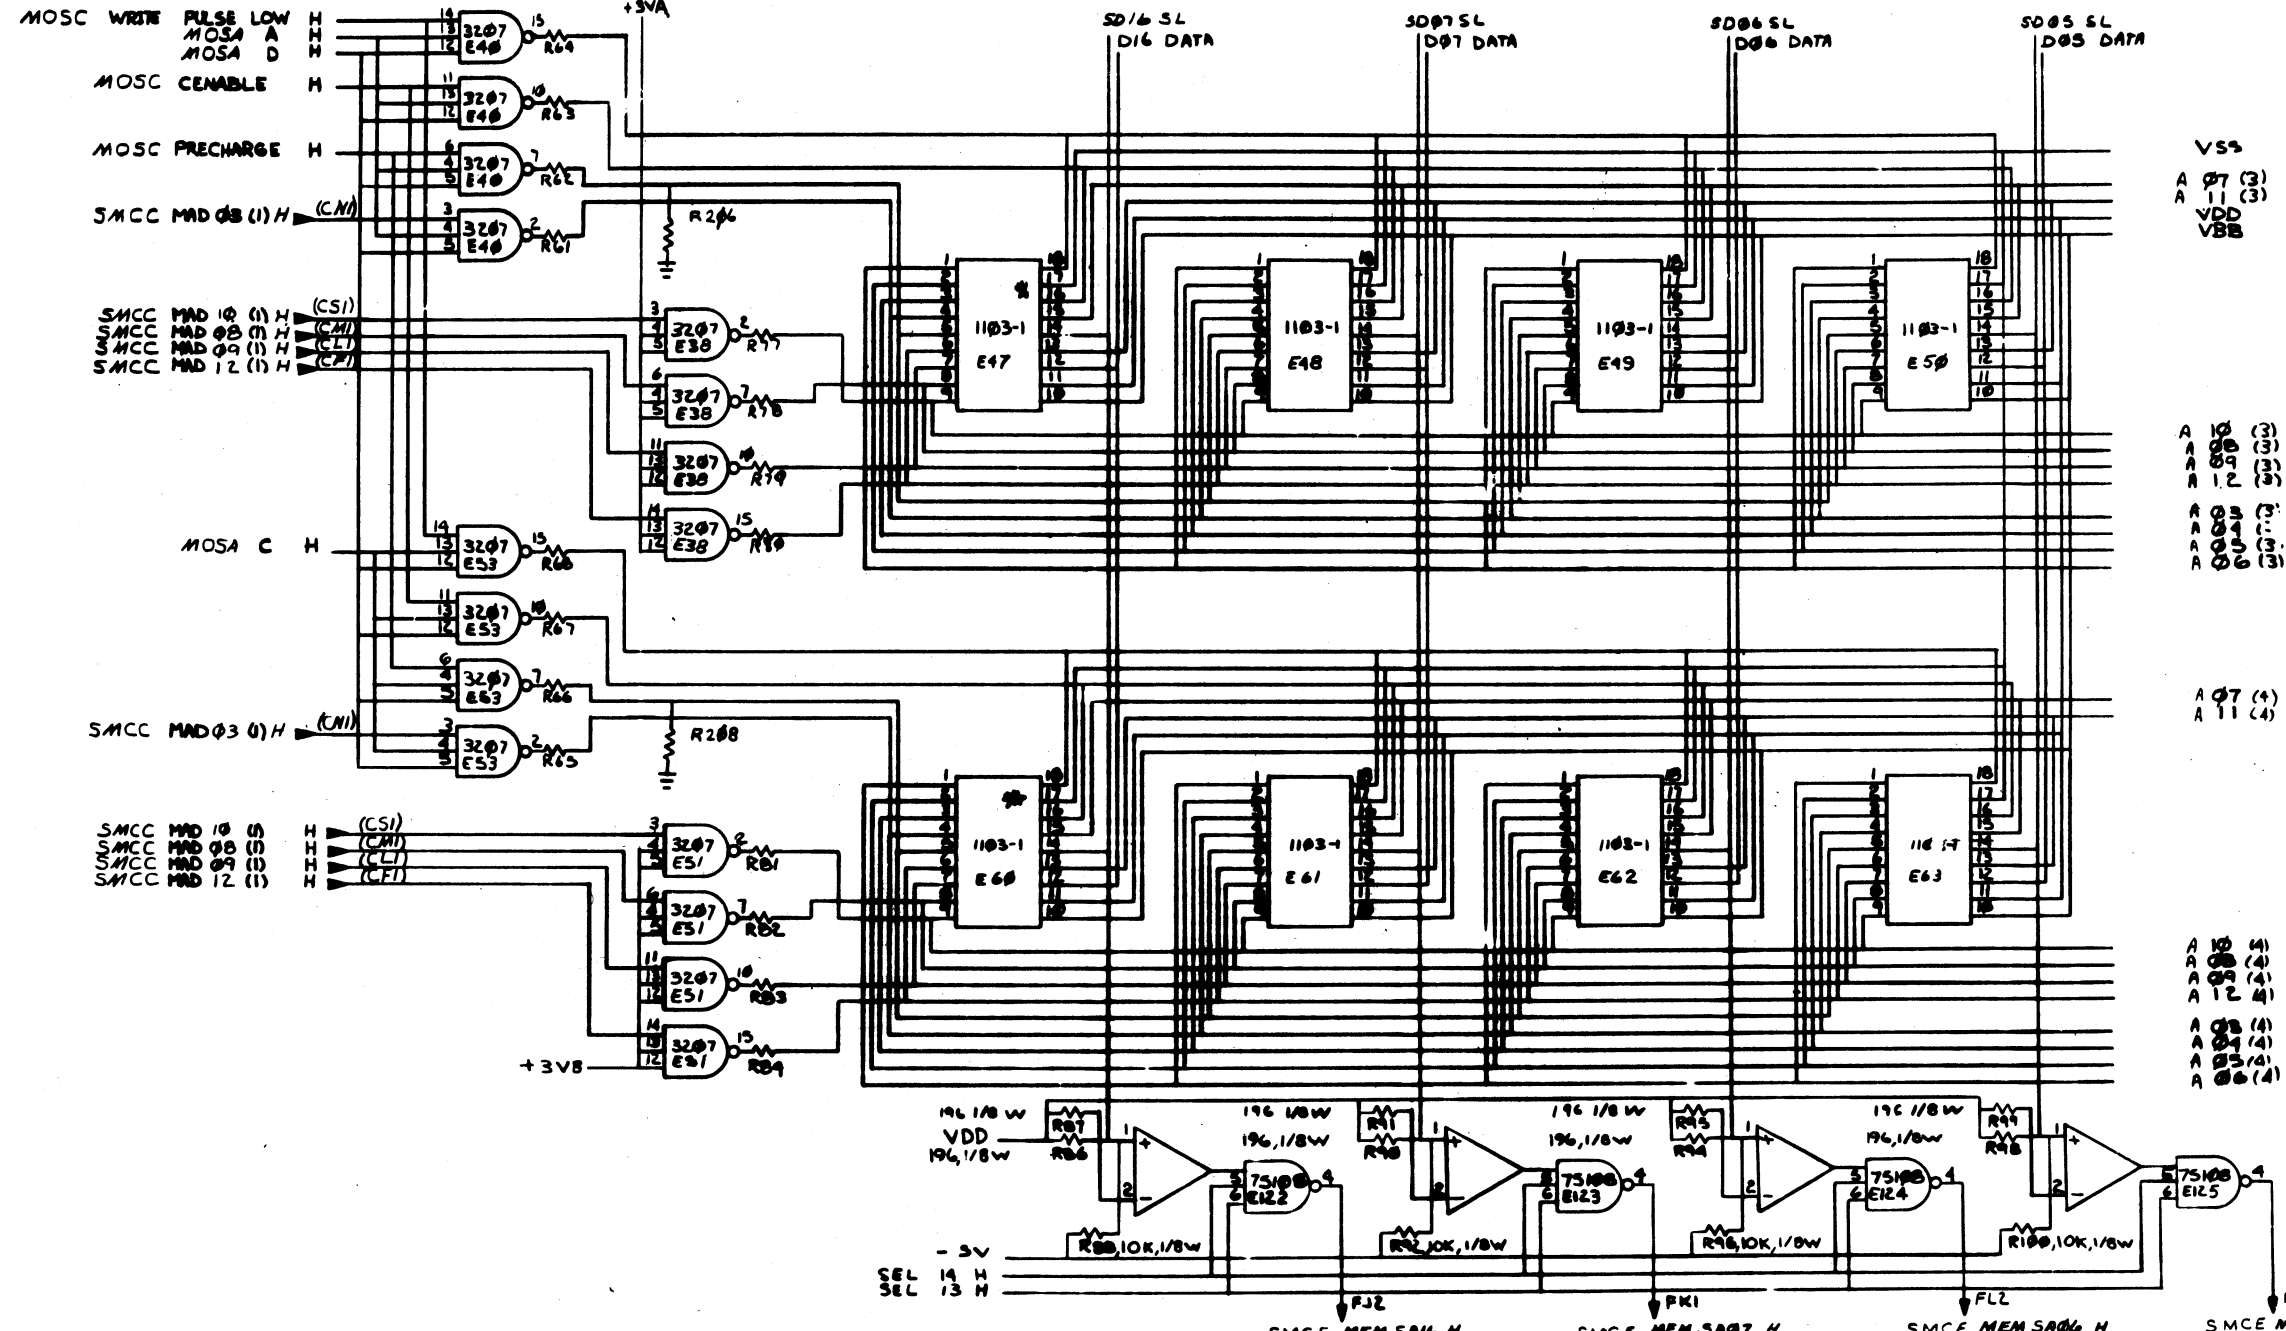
MOSC WRITE PULSE LOW H
MOSA A H
MOSA D H
MOSC CENABLE H
MOSC PRECHARGE H
SMCC MAD Ø3 (1) H (CN1)
SMCC MAD 1Ø (1) H (CS1)
SMCC MAD Ø8 (1) H (CM1)
SMCC MAD Ø9 (1) H (CL1)
SMCC MAD 12 (1) H (CF1)
MOSA C H
SMCC MAD Ø3 (1) H (CN1)
SMCC MAD 1Ø (1) H (CS1)
SMCC MAD Ø8 (1) H (CM1)
SMCC MAD Ø9 (1) H (CL1)
SMCC MAD 12 (1) H (CF1)
+3V8
+5VA
3207 E4Ø R64
3207 E4Ø R63
3207 E4Ø R62
3207 E4Ø R61
R2Ø6
3207 E38 R77
3207 E38 R78
3207 E38 R79
3207 E38 R8Ø
3207 E53 R68
3207 E53 R67
3207 E63 R66
3207 E53 R65
R2Ø8
3207 E51 R81
3207 E51 R82
3207 E51 R83
3207 E51 R84
SD16 SL
D16 DATA
SDØ7 SL
DØ7 DATA
SDØ6 SL
DØ6 DATA
SDØ5 SL
DØ5 DATA
11Ø3-1 E47
11Ø3-1 E48
11Ø3-1 E49
11Ø3-1 E5Ø
11Ø3-1 E6Ø
11Ø3-1 E61
11Ø3-1 E62
11Ø3-1 E63
VSS
A Ø7 (3)
A 11 (3)
VDD
VBB
A 1Ø (3)
A Ø8 (3)
A Ø9 (3)
A 12 (3)
A Ø3 (3)
A Ø4 (3)
A Ø5 (3)
A Ø6 (3)
A Ø7 (4)
A 11 (4)
A 1Ø (4)
A Ø8 (4)
A Ø9 (4)
A 12 (4)
A Ø3 (4)
A Ø4 (4)
A Ø5 (4)
A Ø6 (4)
196 1/8 W
VDD
196, 1/8 W
R87
R86
196 1/8W
196, 1/8W
75108 E122
R88, 10K, 1/8W
R91
R90
75108 E123
R92, 10K, 1/8W
R95
R94
75108 E124
R96, 10K, 1/8W
R99
R98
75108 E125
R100, 10K, 1/8W
-5V
SEL 14 H
SEL 13 H
FJ2
FK1
FL2
SMCE MEM SAØ6 H
SMCE M